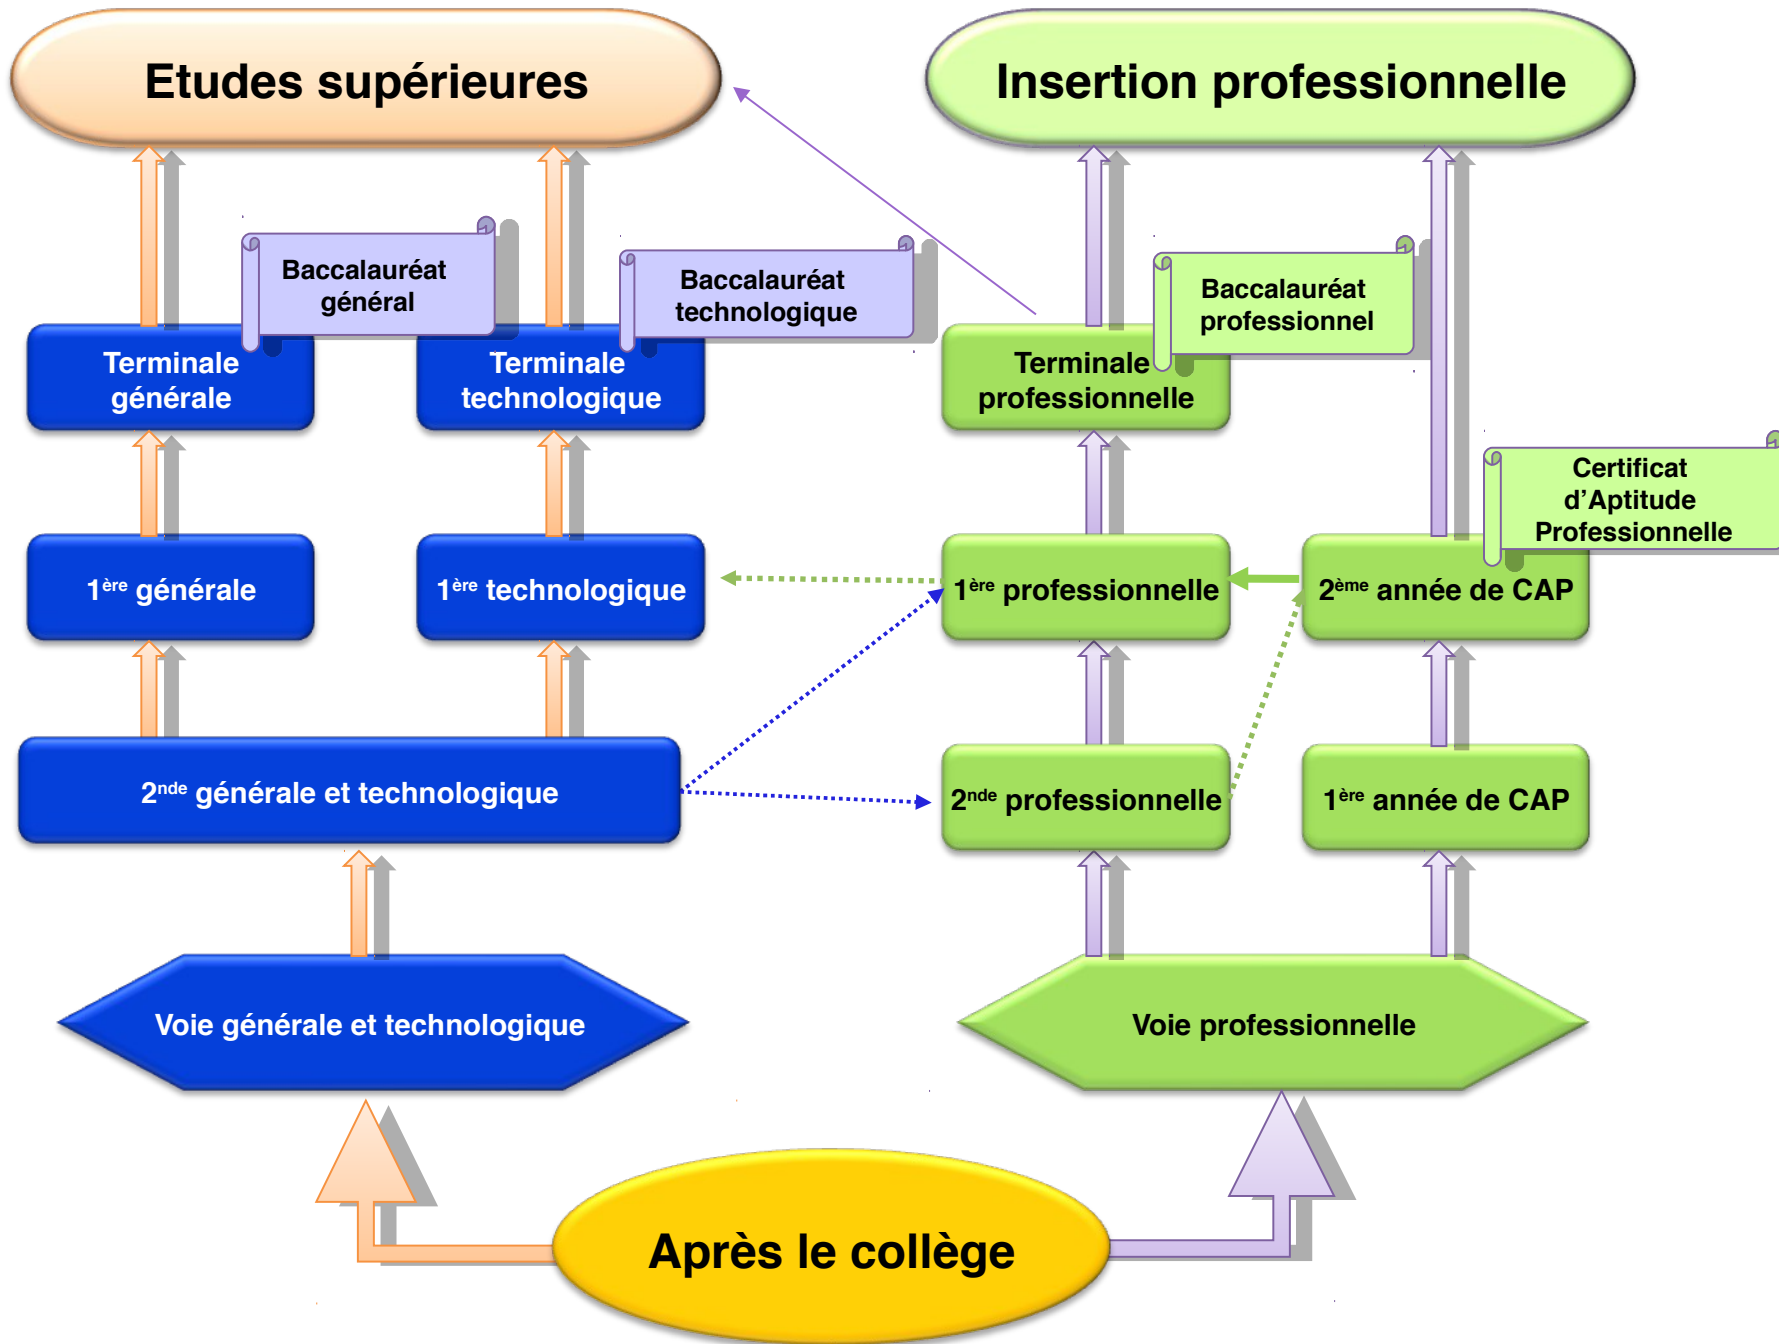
Etudes supérieures

Insertion professionnelle

Baccalauréat général

Baccalauréat technologique

Baccalauréat professionnel

Terminale générale

Terminale technologique

Terminale professionnelle

Certificat d'Aptitude Professionnelle

1$^{ère}$ générale

1$^{ère}$ technologique

1$^{ère}$ professionnelle

2$^{ème}$ année de CAP

2$^{nde}$ générale et technologique

2$^{nde}$ professionnelle

1$^{ère}$ année de CAP

Voie générale et technologique

Voie professionnelle

Après le collège